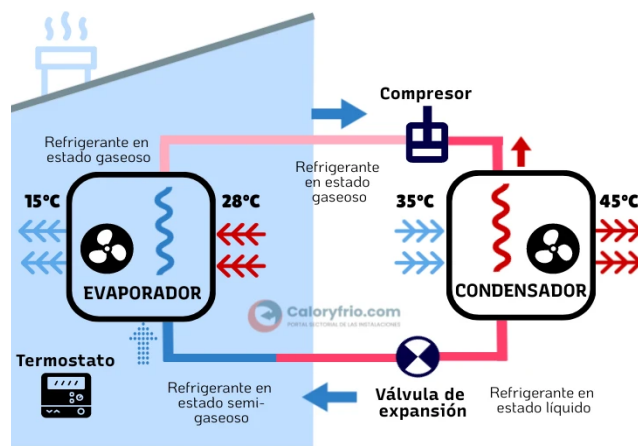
Compresor

Refrigerante en estado gaseoso

Refrigerante en estado gaseoso

15°C

28°C

35°C

45°C

EVAPORADOR

CONDENSADOR

Calor y frio.com
PORTAL SECTORIAL DE LAS INSTALACIONES

Termostato

Refrigerante en estado semi-gaseoso

Válvula de expansión

Refrigerante en estado líquido